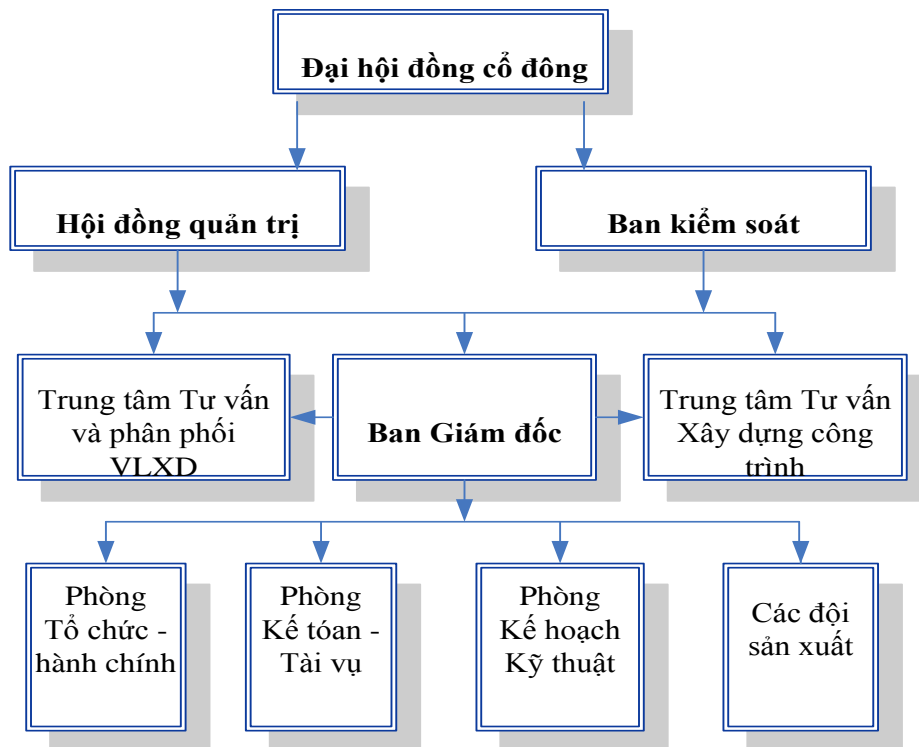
Đại hội đồng cổ đông

Hội đồng quản trị

Ban kiểm soát

Trung tâm Tư vấn và phân phối VLXD

Ban Giám đốc

Trung tâm Tư vấn Xây dựng công trình

Phòng Tổ chức - hành chính

Phòng Kế tóan - Tài vụ

Phòng Kế hoạch Kỹ thuật

Các đội sản xuất